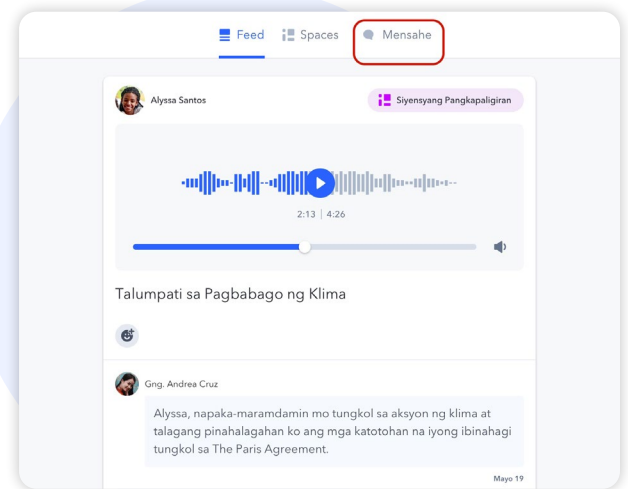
Feed Spaces Mensahe

Alyssa Santos

Siyensyang Pangkapaligiran

2:13 | 4:26

Talumpati sa Pagbabago ng Klima

Gng. Andrea Cruz

Alyssa, napaka-maramdamin mo tungkol sa aksyon ng klima at talagang pinahalagahan ko ang mga katotohan na iyong ibinahagi tungkol sa The Paris Agreement.

Mayo 19